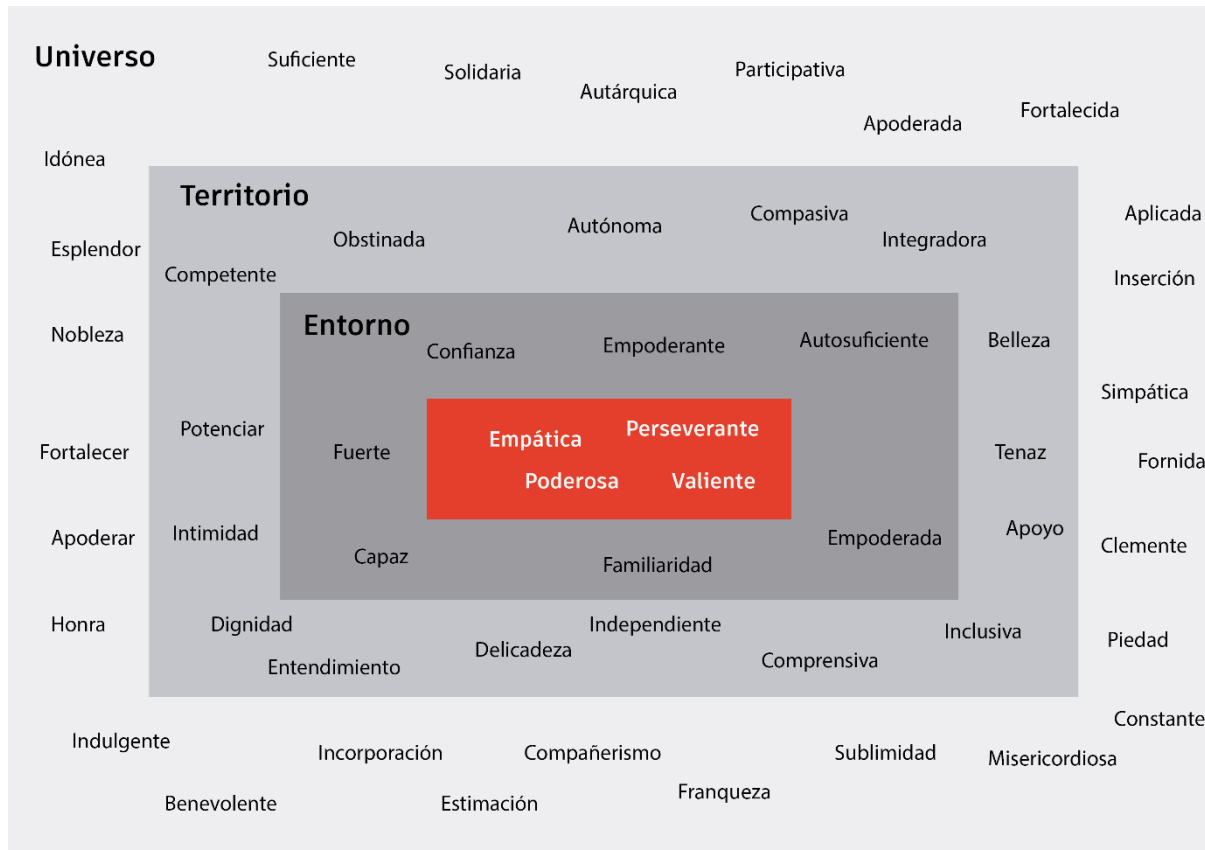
Universo

Suficiente

Solidaria

Autárquica

Participativa

Apoderada

Fortalecida

Idónea

Territorio

Obstinada

Autónoma

Compasiva

Integradora

Aplicada

Esplendor

Competente

Inserción

Entorno

Confianza

Empoderante

Autosuficiente

Belleza

Nobleza

Simpática

Potenciar

Fuerte

Empática

Perseverante

Poderosa

Valiente

Tenaz

Fortalecer

Fornida

Intimidad

Apoderar

Capaz

Familiaridad

Empoderada

Apoyo

Clemente

Honra

Dignidad

Independiente

Inclusiva

Piedad

Entendimiento

Delicadeza

Comprensiva

Constante

Indulgente

Incorporación

Compañerismo

Sublimidad

Misericordiosa

Benevolente

Estimación

Franqueza